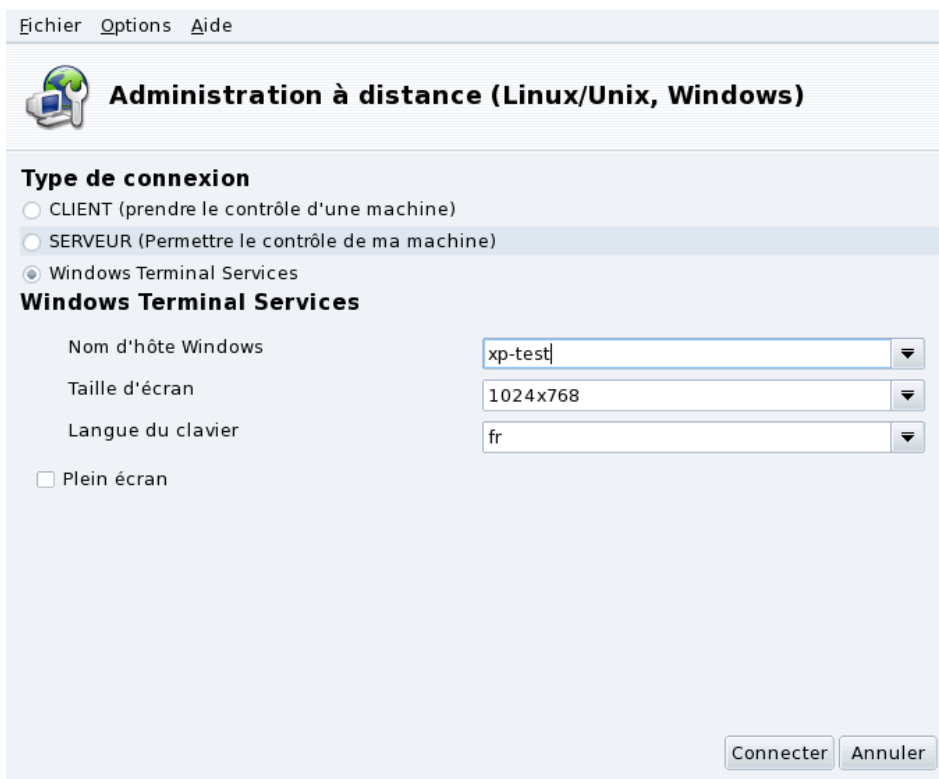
Fichier Options Aide

Administration à distance (Linux/Unix, Windows)

Type de connexion

CLIENT (prendre le contrôle d'une machine)

SERVEUR (Permettre le contrôle de ma machine)

Windows Terminal Services

Windows Terminal Services

Nom d'hôte Windows xp-test

Taille d'écran 1024x768

Langue du clavier fr

Plein écran

Connecter Annuler